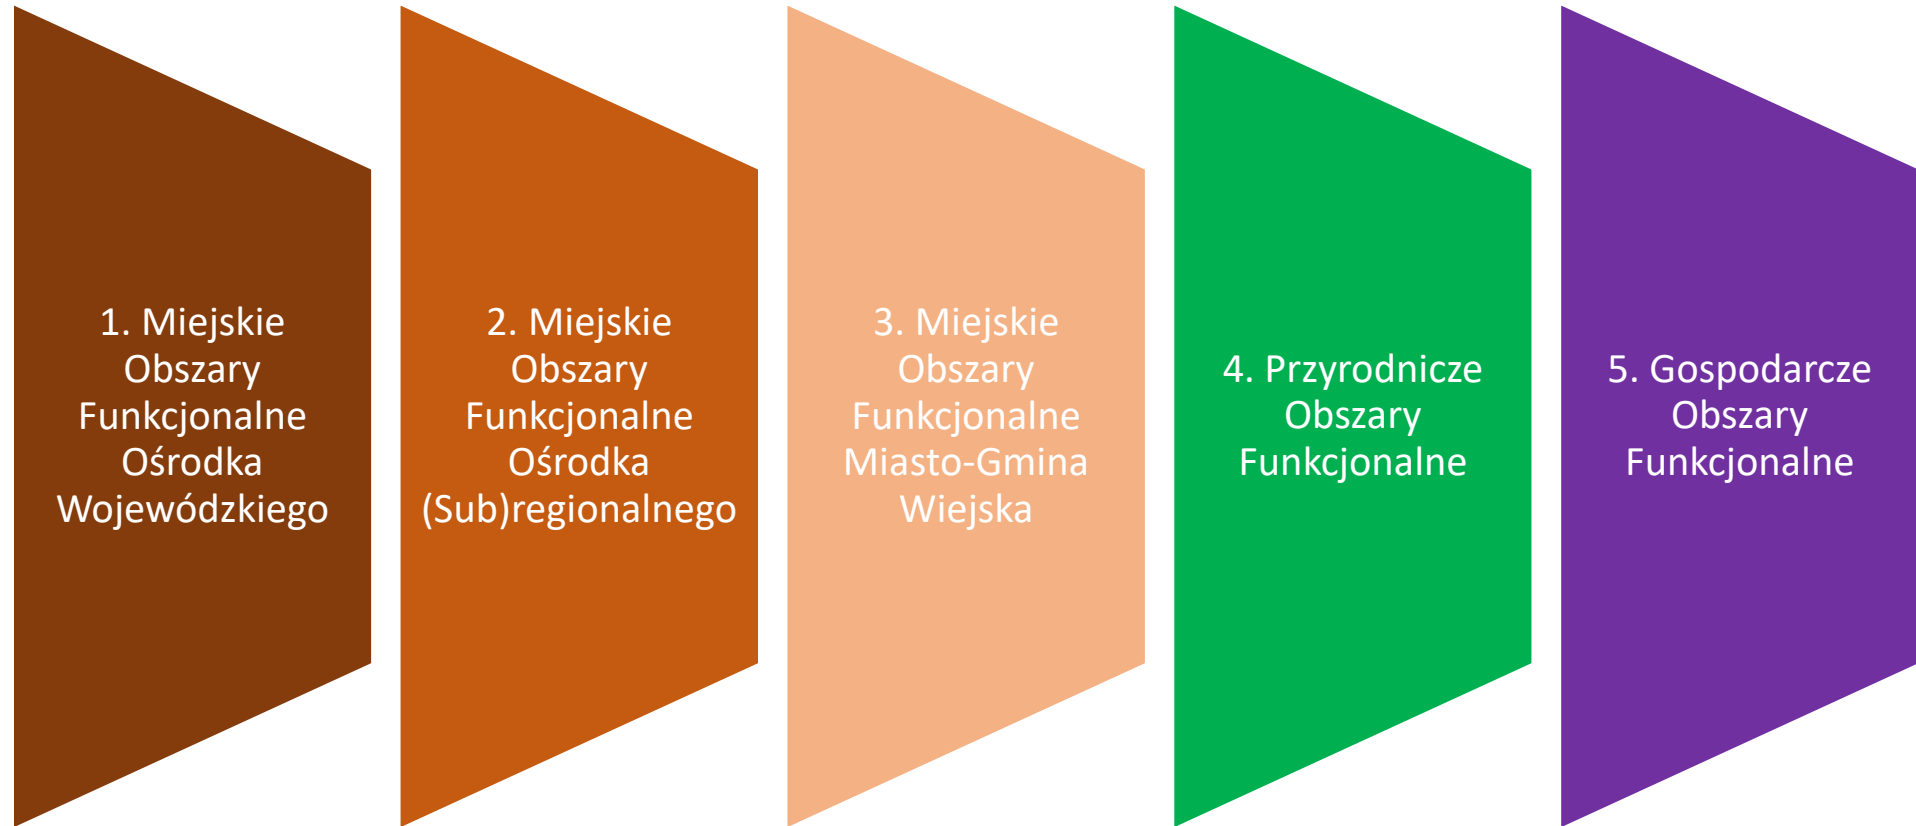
1. Miejskie Obszary Funkcjonalne Ośrodka Wojewódzkiego

2. Miejskie Obszary Funkcjonalne Ośrodka (Sub)regionalnego

3. Miejskie Obszary Funkcjonalne Miasto-Gmina Wiejska

4. Przyrodnicze Obszary Funkcjonalne

5. Gospodarcze Obszary Funkcjonalne